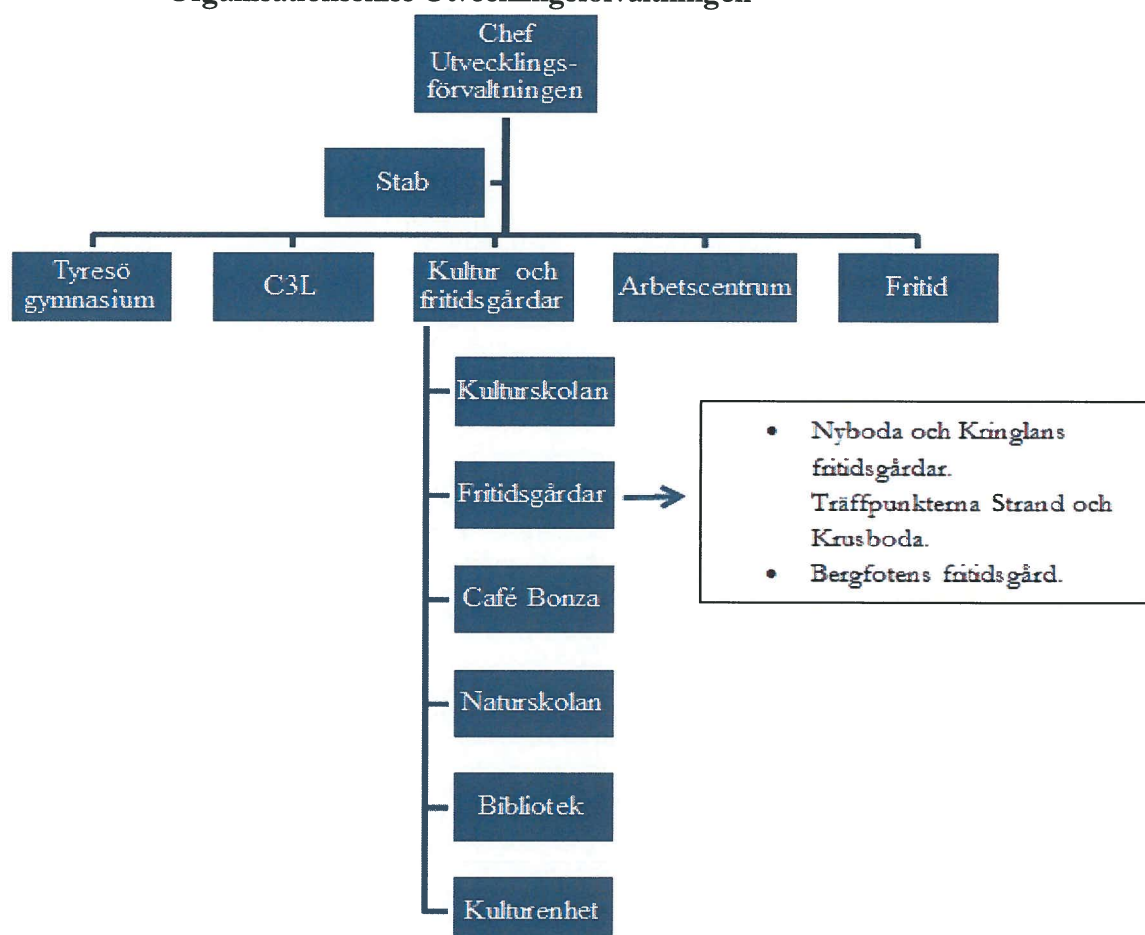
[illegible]

Chef Utvecklingsförvaltningen

Stab

Tyresö gymnasium

C3L

Kultur och fritidsgårdar

Arbetscentrum

Fritid

Kulturskolan

Fritidsgårdar

Café Bonza

Naturskolan

Bibliotek

Kulturenhet

- Nyboda och Kringlans fritidsgårdar. Träffpunkterna Strand och Krusboda.
- Bergfotens fritidsgård.